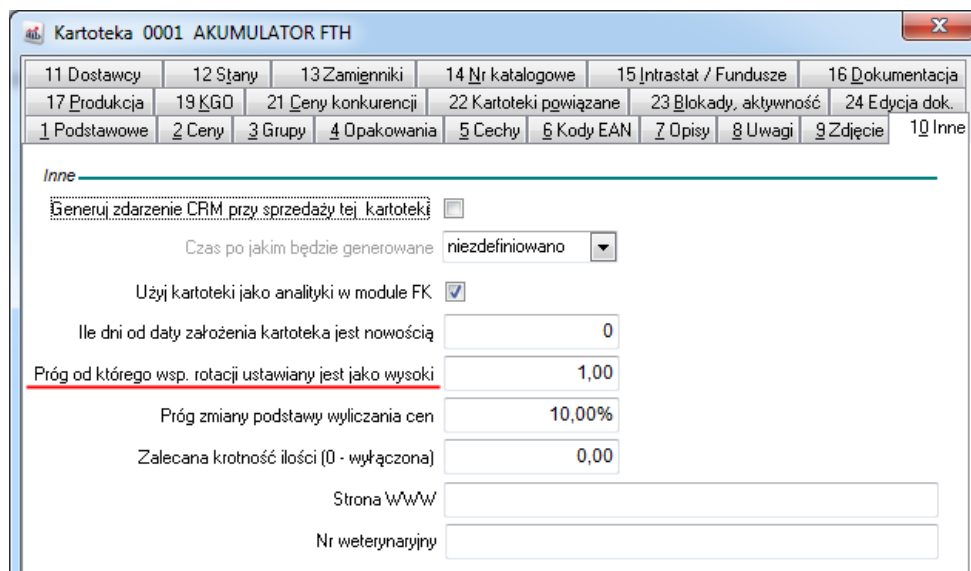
Kartoteka 0001 AKUMULATOR FTH

11 Dostawcy | 12 Stany | 13 Zamienniki | 14 Nr katalogowe | 15 Intrastat / Fundusze | 16 Dokumentacja
17 Produkcja | 19 KGO | 21 Ceny konkurencji | 22 Kartoteki powiązane | 23 Blokady, aktywność | 24 Edycja dok.
1 Podstawowe | 2 Ceny | 3 Grupy | 4 Opakowania | 5 Cechy | 6 Kody EAN | 7 Opisy | 8 Uwagi | 9 Zdjęcie | 10 Inne

Inne

Generuj zdarzenie CRM przy sprzedaży tej kartoteki

Czas po jakim będzie generowane niezdefiniowano

Użyj kartoteki jako analityki w module FK

Ile dni od daty założenia kartoteka jest nowością 0

Próg od którego wsp. rotacji ustawiany jest jako wysoki 1,00

Próg zmiany podstawy wyliczania cen 10,00%

Zalecana krotność ilości (0 - wyłączona) 0,00

Strona WWW

Nr weterynaryjny